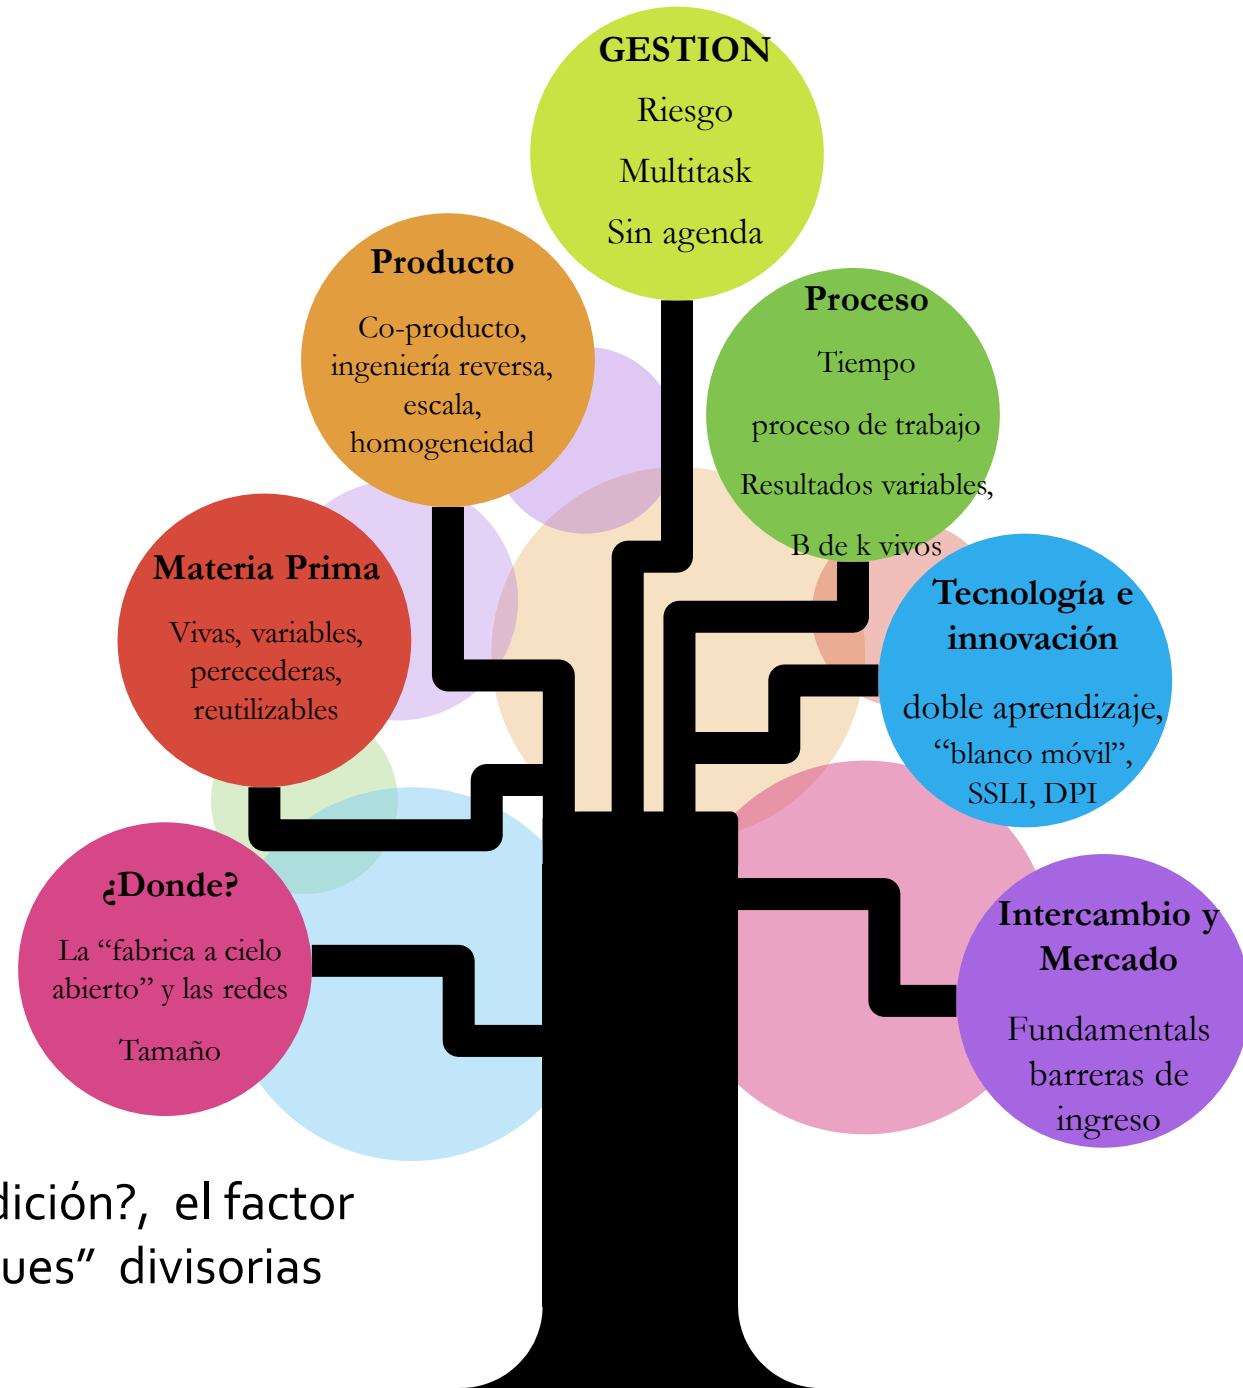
GESTION
Riesgo
Multitask
Sin agenda

Producto
Co-producto, ingeniería reversa, escala, homogeneidad

Proceso
Tiempo
proceso de trabajo
Resultados variables,
B de k vivos

Materia Prima
Vivas, variables, perecederas, reutilizables

Tecnología e innovación
doble aprendizaje, "blanco móvil", SSLI, DPI

¿Donde?
La "fabrica a cielo abierto" y las redes
Tamaño

Intercambio y Mercado
Fundamentals barreras de ingreso

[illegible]dición?, el factor
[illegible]ues" divisorias